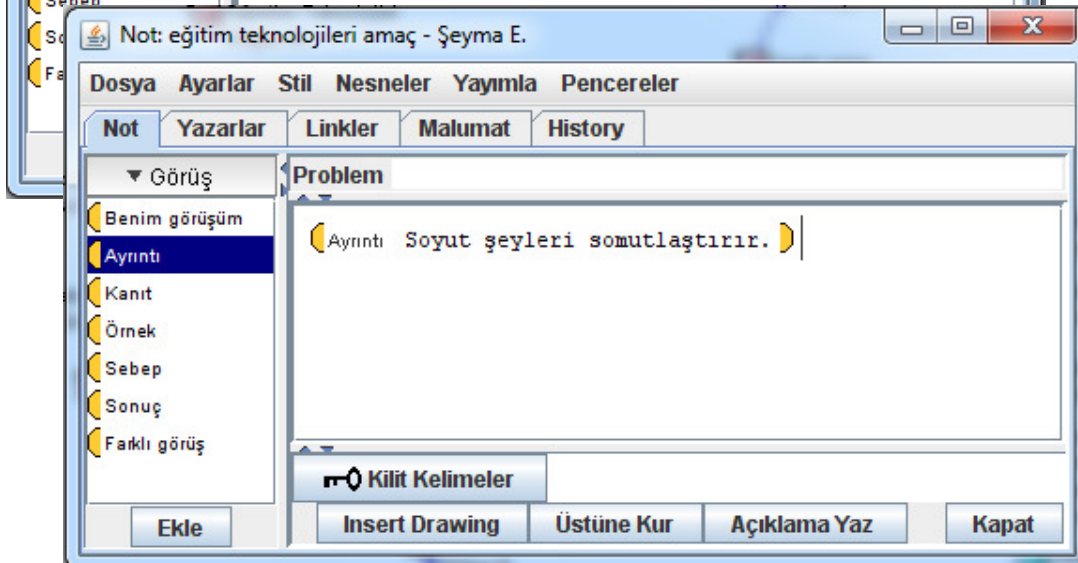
Not: eğitim teknolojileri amaç - Şeyma E.

Dosya Ayarlar Stil Nesneler Yayımla Pencereler

Not Yazarlar Linkler Malumat History

▼ Görüş

Benim görüşüm
Ayrıntı
Kanıt
Örnek
Sebep
Sonuç
Farklı görüş

Ekle

Problem

Ayrıntı Soyut şeyleri somutlaştırır.

Kilit Kelimeler

Insert Drawing Üstüne Kur Açıklama Yaz Kapat